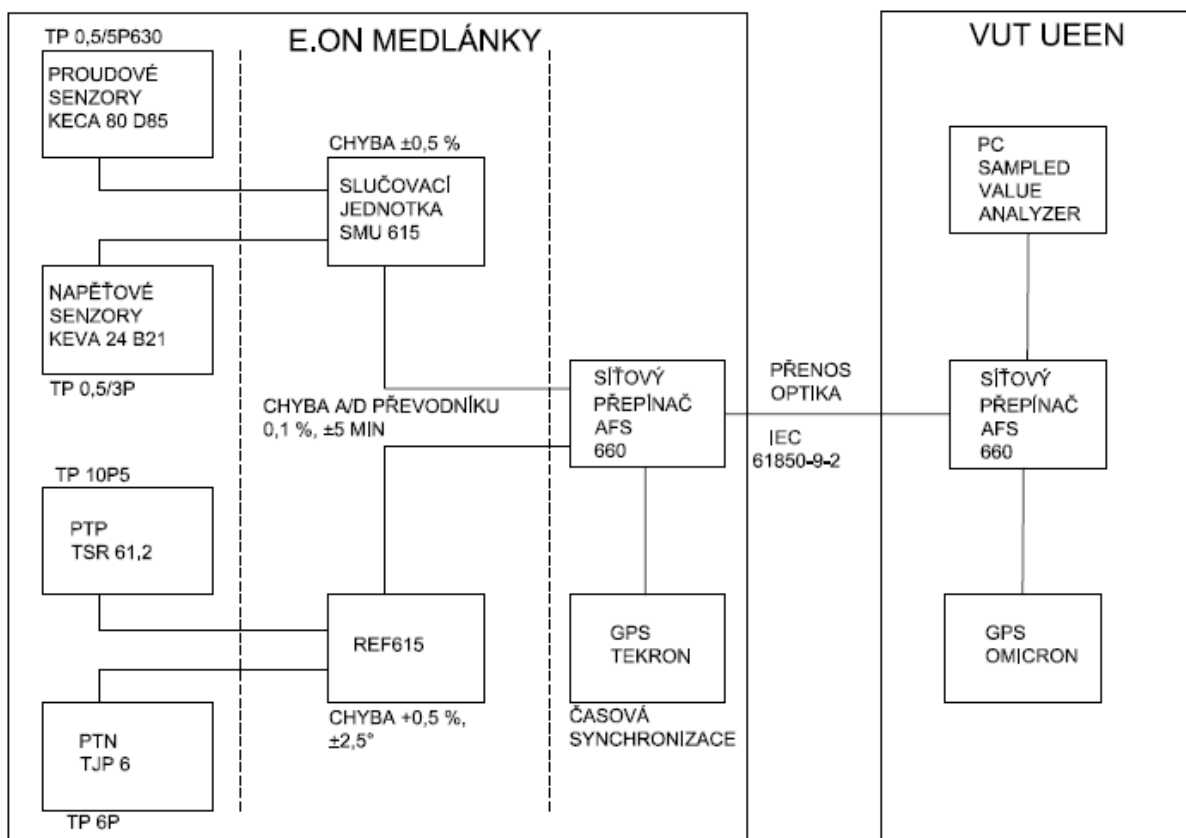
E.ON MEDLÁNKY

VUT UEEN

TP 0,5/5P630

PROUDOVÉ SENZORY KECA 80 D85

CHYBA ±0,5 %

SLUČOVACÍ JEDNOTKA SMU 615

NAPĚŤOVÉ SENZORY KEVA 24 B21

TP 0,5/3P

CHYBA A/D PŘEVODNÍKU 0,1 %, ±5 MIN

SÍŤOVÝ PŘEPÍNAČ AFS 660

PŘENOS OPTIKA

IEC 61850-9-2

PC SAMPLED VALUE ANALYZER

SÍŤOVÝ PŘEPÍNAČ AFS 660

TP 10P5

PTP TSR 61,2

REF615

GPS TEKRON

GPS OMICRON

PTN TJP 6

TP 6P

CHYBA +0,5 %, ±2,5°

ČASOVÁ SYNCHRONIZACE